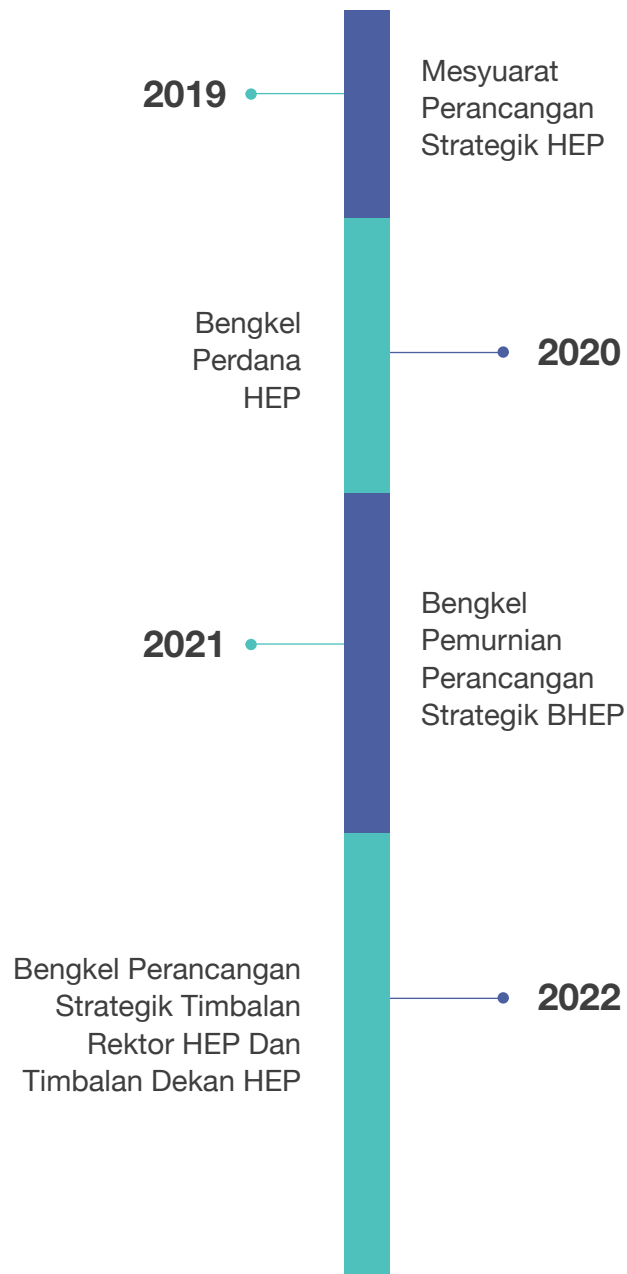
2019

Mesyuarat Perancangan Strategik HEP

Bengkel Perdana HEP

2020

2021

Bengkel Pemurnian Perancangan Strategik BHEP

Bengkel Perancangan Strategik Timbalan Rektor HEP Dan Timbalan Dekan HEP

2022